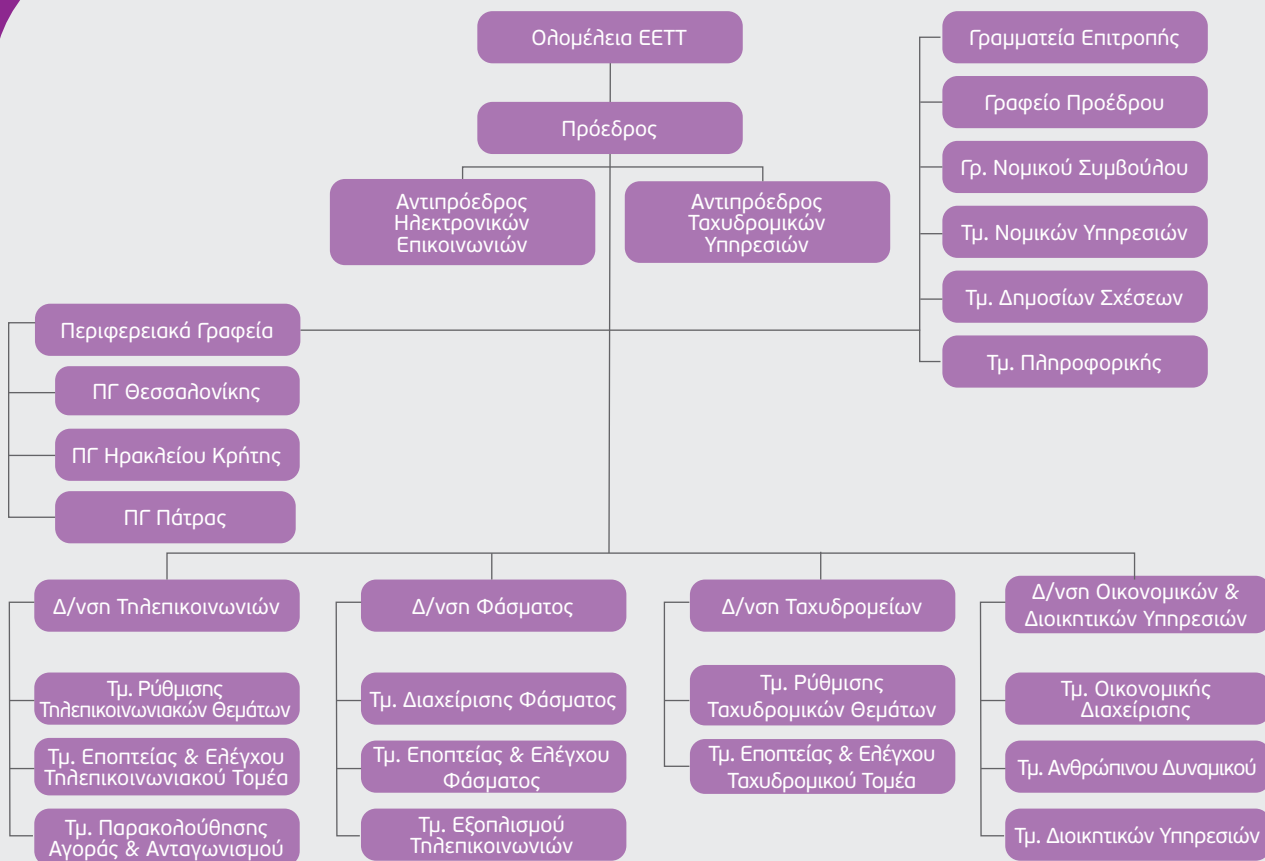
Ολομέλεια ΕΕΤΤ

Πρόεδρος

Αντιπρόεδρος Ηλεκτρονικών Επικοινωνιών

Αντιπρόεδρος Ταχυδρομικών Υπηρεσιών

Γραμματεία Επιτροπής

Γραφείο Προέδρου

Γρ. Νομικού Συμβούλου

Τμ. Νομικών Υπηρεσιών

Τμ. Δημοσίων Σχέσεων

Τμ. Πληροφορικής

Περιφερειακά Γραφεία

ΠΓ Θεσσαλονίκης

ΠΓ Ηρακλείου Κρήτης

ΠΓ Πάτρας

Δ/νση Τηλεπικοινωνιών

Τμ. Ρύθμισης Τηλεπικοινωνιακών Θεμάτων

Τμ. Εποπτείας & Ελέγχου Τηλεπικοινωνιακού Τομέα

Τμ. Παρακολούθησης Αγοράς & Ανταγωνισμού

Δ/νση Φάσματος

Τμ. Διαχείρισης Φάσματος

Τμ. Εποπτείας & Ελέγχου Φάσματος

Τμ. Εξοπλισμού Τηλεπικοινωνιών

Δ/νση Ταχυδρομείων

Τμ. Ρύθμισης Ταχυδρομικών Θεμάτων

Τμ. Εποπτείας & Ελέγχου Ταχυδρομικού Τομέα

Δ/νση Οικονομικών & Διοικητικών Υπηρεσιών

Τμ. Οικονομικής Διαχείρισης

Τμ. Ανθρώπινου Δυναμικού

Τμ. Διοικητικών Υπηρεσιών